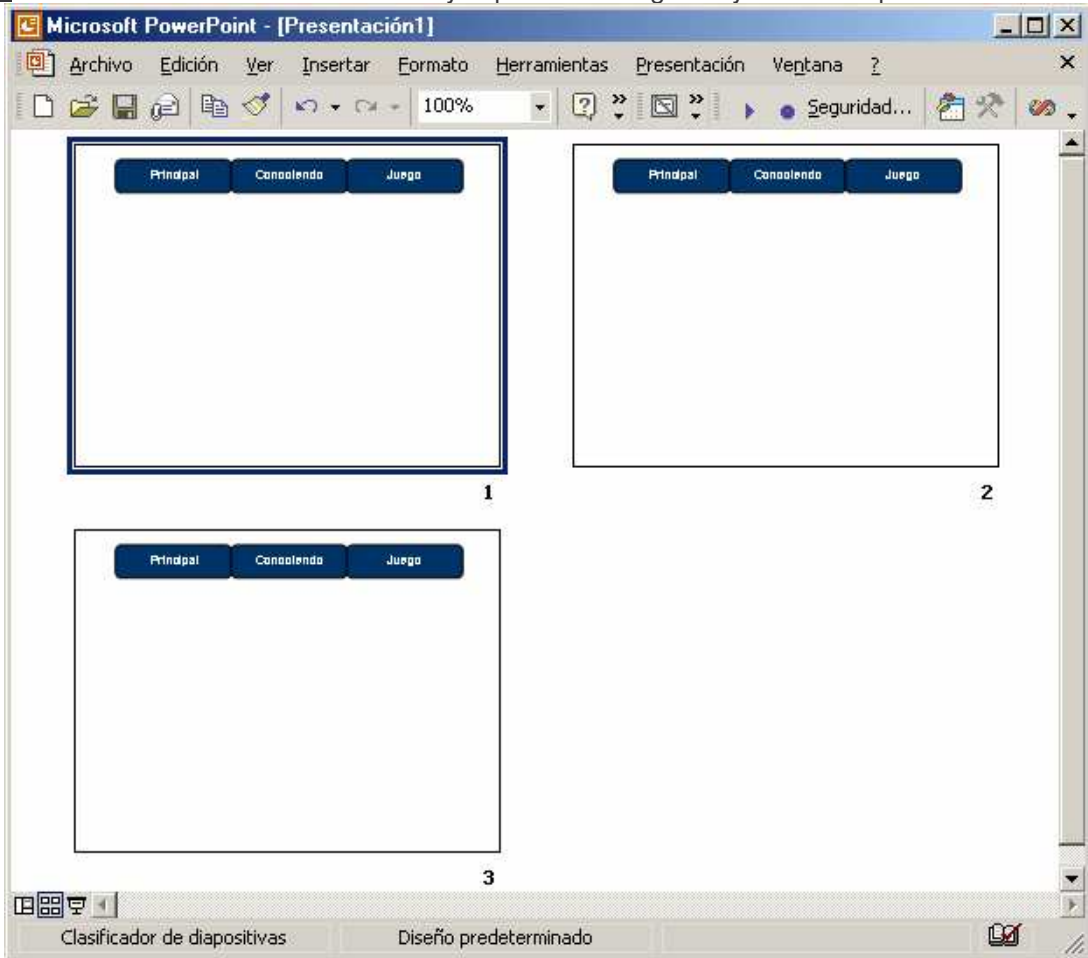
Microsoft PowerPoint - [Presentación1]

Archivo Edición Ver Insertar Formato Herramientas Presentación Ventana ?

100%

Seguridad...

Principal Conociendo Juego

1

Principal Conociendo Juego

2

Principal Conociendo Juego

3

Clasificador de diapositivas Diseño predeterminado